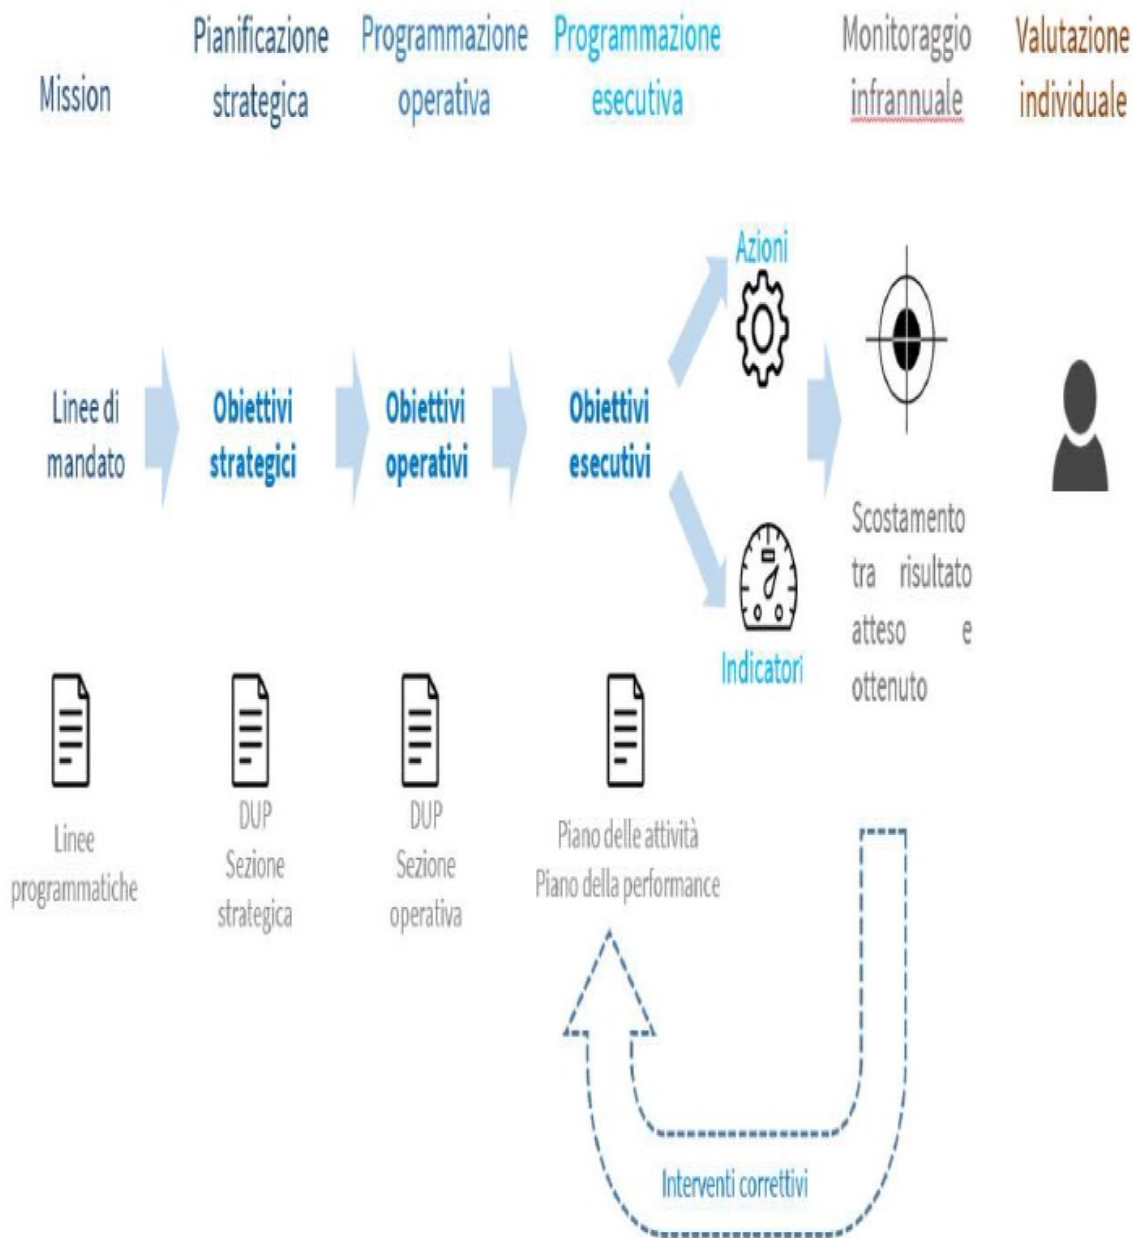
Mission

Pianificazione strategica

Programmazione operativa

Programmazione esecutiva

Monitoraggio infrannuale

Valutazione individuale

Linee di mandato

Obiettivi strategici

Obiettivi operativi

Obiettivi esecutivi

Azioni

Indicatori

Scostamento tra risultato atteso e ottenuto

Linee programmatiche

DUP Sezione strategica

DUP Sezione operativa

Piano delle attività
Piano della performance

Interventi correttivi